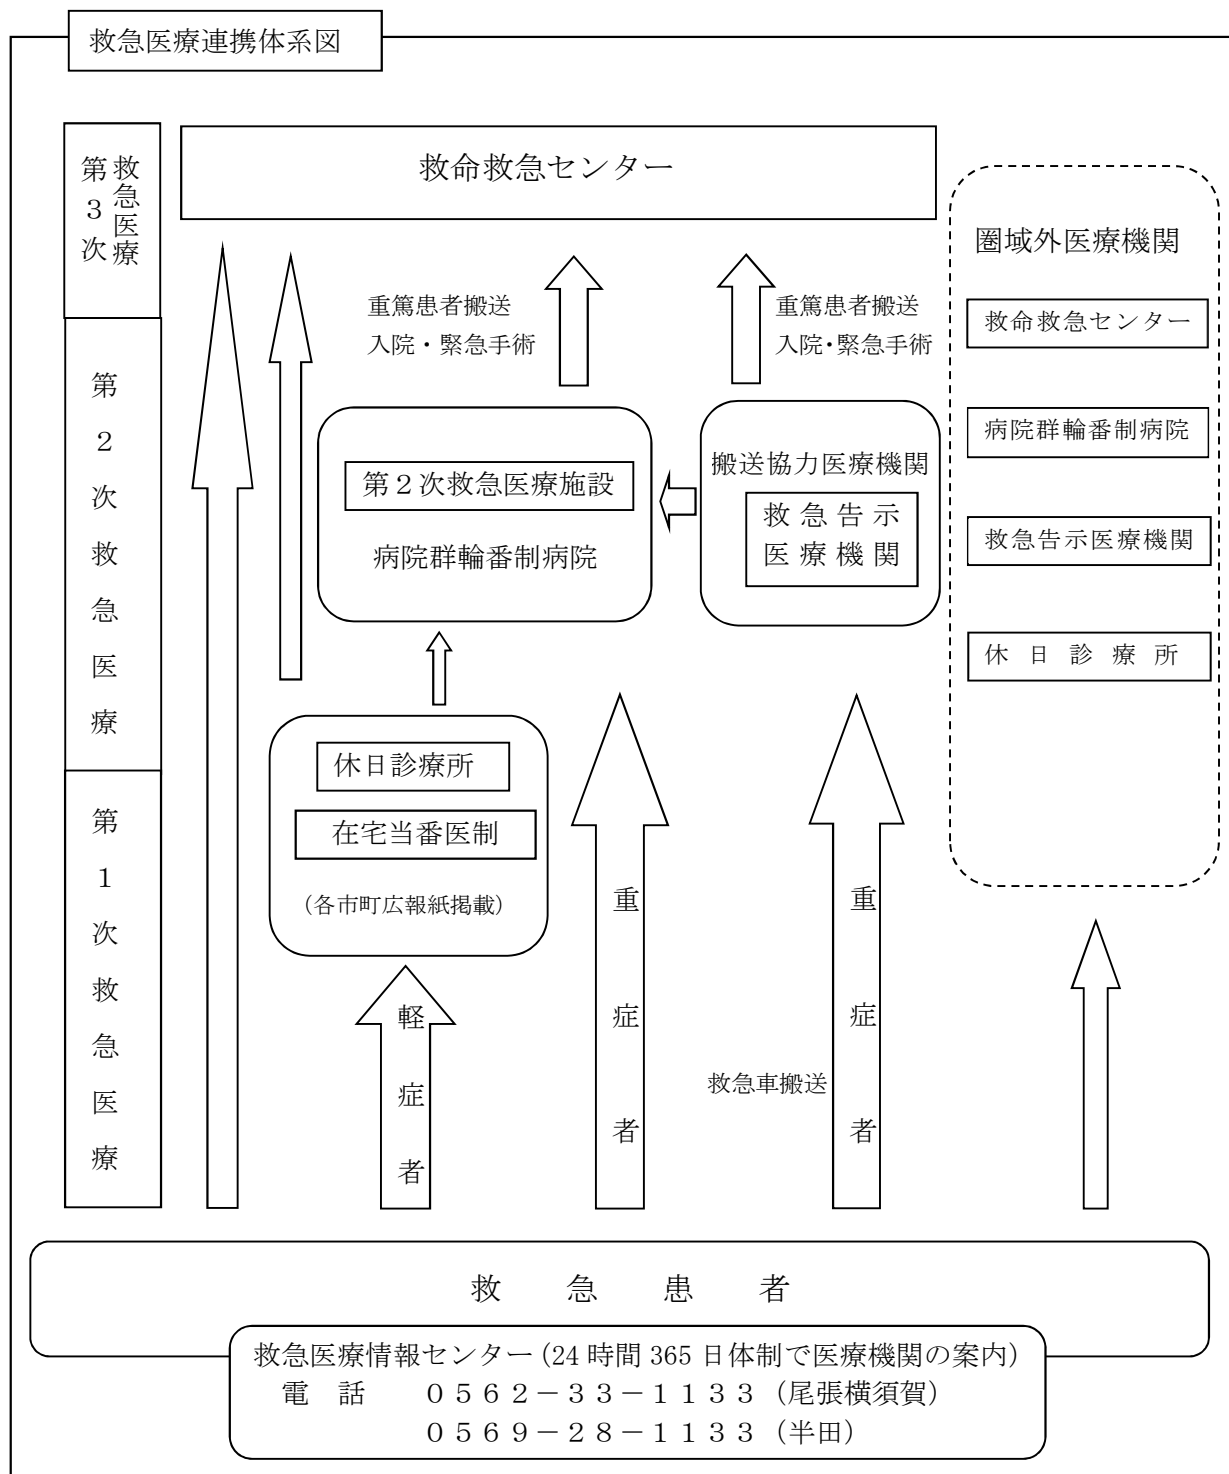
救急医療連携体系図

第3次救急医療

第2次救急医療

第1次救急医療

救命救急センター

重篤患者搬送
入院・緊急手術

重篤患者搬送
入院・緊急手術

第2次救急医療施設

病院群輪番制病院

搬送協力医療機関

救急告示医療機関

休日診療所

在宅当番医制

(各市町広報紙掲載)

軽症者

重症者

救急車搬送

重症者

圏域外医療機関

救命救急センター

病院群輪番制病院

救急告示医療機関

休日診療所

救急患者

救急医療情報センター(24時間365日体制で医療機関の案内)
電話 0562－33－1133 (尾張横須賀)
0569－28－1133 (半田)